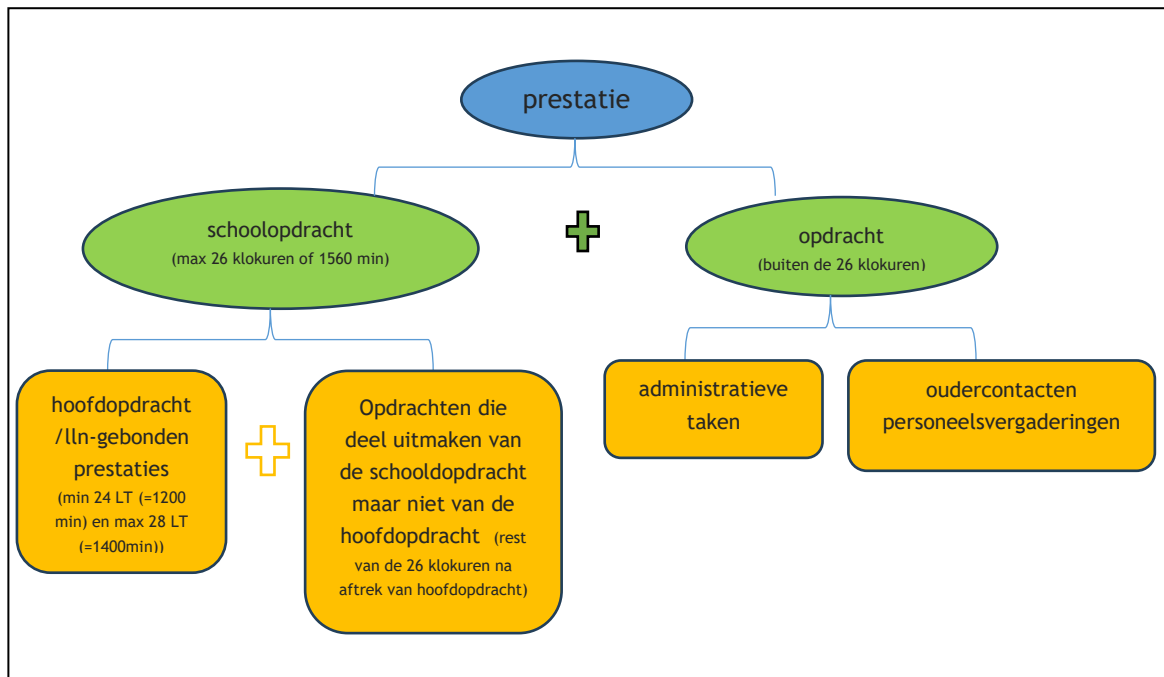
prestatie

schoolopdracht
(max 26 klokuren of 1560 min)

opdracht
(buiten de 26 klokuren)

hoofdopdracht /lln-gebonden prestaties
(min 24 LT (=1200 min) en max 28 LT (=1400min))

Opdrachten die deel uitmaken van de schooldopdracht maar niet van de hoofdopdracht (rest van de 26 klokuren na aftrek van hoofdopdracht)

administratieve taken

oudercontacten personeelsvergaderingen